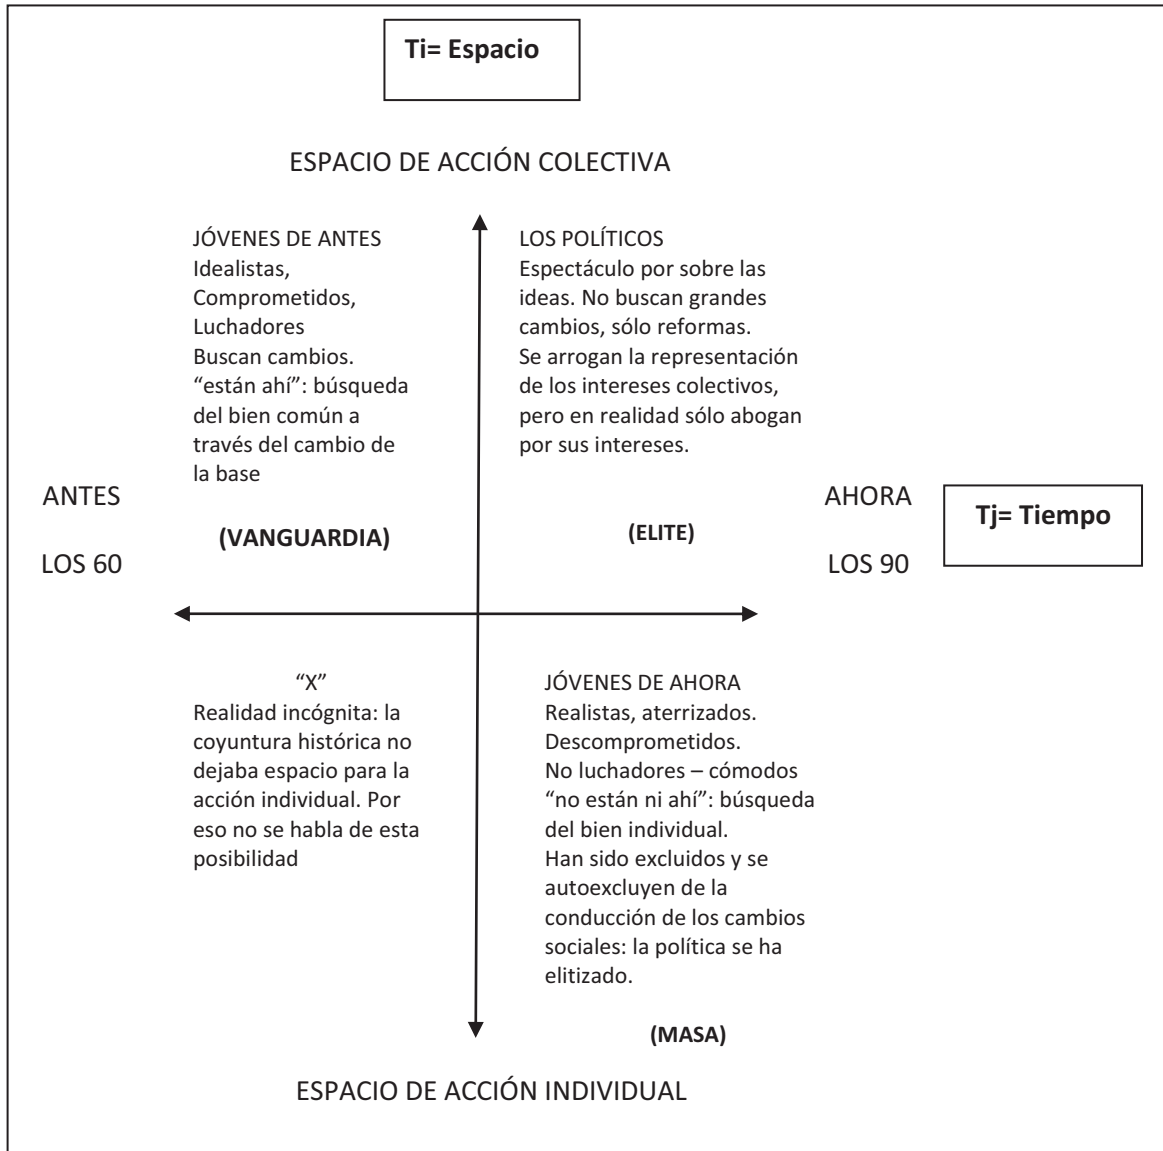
**Ti= Espacio**

ESPACIO DE ACCIÓN COLECTIVA

JÓVENES DE ANTES
Idealistas,
Comprometidos,
Luchadores
Buscan cambios.
"están ahí": búsqueda del bien común a través del cambio de la base

**(VANGUARDIA)**

LOS POLÍTICOS
Espectáculo por sobre las ideas. No buscan grandes cambios, sólo reformas.
Se arrogan la representación de los intereses colectivos, pero en realidad sólo abogan por sus intereses.

**(ELITE)**

ANTES

LOS 60

AHORA

LOS 90

**Tj= Tiempo**

"X"
Realidad incógnita: la coyuntura histórica no dejaba espacio para la acción individual. Por eso no se habla de esta posibilidad

JÓVENES DE AHORA
Realistas, aterrizados.
Descomprometidos.
No luchadores – cómodos
"no están ni ahí": búsqueda del bien individual.
Han sido excluidos y se autoexcluyen de la conducción de los cambios sociales: la política se ha elitizado.

**(MASA)**

ESPACIO DE ACCIÓN INDIVIDUAL